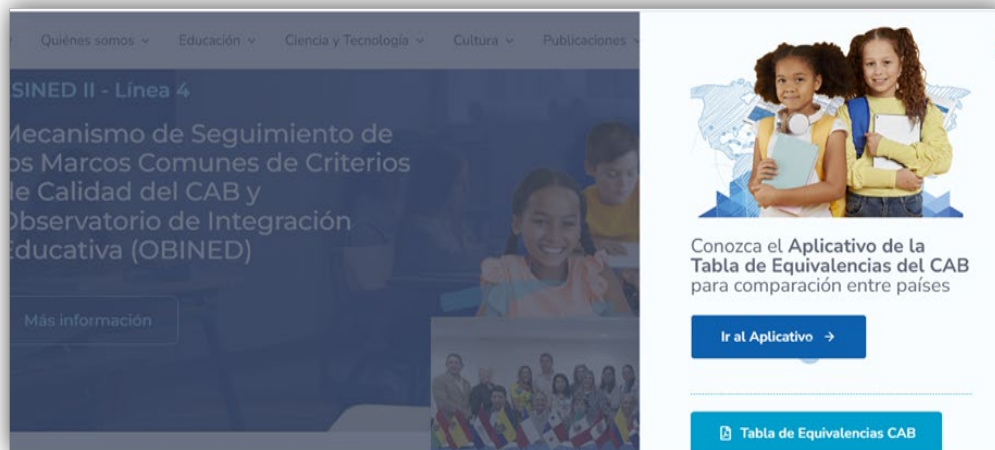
Quiénes somos ⌄ Educación ⌄ Ciencia y Tecnología ⌄ Cultura ⌄ Publicaciones ⌄

SINED II - Línea 4

Mecanismo de Seguimiento de os Marcos Comunes de Criterios le Calidad del CAB y Observatorio de Integración Educativa (OBINED)

Más información

Conozca el Aplicativo de la Tabla de Equivalencias del CAB para comparación entre países

Ir al Aplicativo →

Tabla de Equivalencias CAB